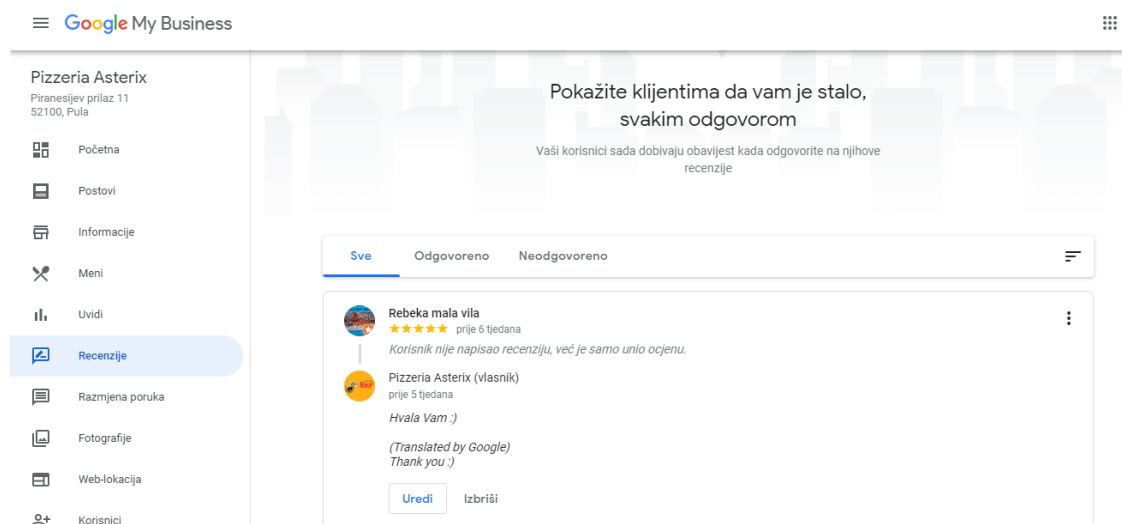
Google My Business

Pizzeria Asterix
Piranesijev prilaz 11
52100, Pula

Početna
Postovi
Informacije
Meni
Uvidi
Recenzije
Razmjena poruka
Fotografije
Web-lokacija
Korisnici

Pokažite klijentima da vam je stalo, svakim odgovorom

Vaši korisnici sada dobivaju obavijest kada odgovorite na njihove recenzije

Sve
Odgovoreno
Neodgovoreno

Rebeka mala vila
★★★★★ prije 6 tjedana
Korisnik nije napisao recenziju, već je samo unio ocjenu.

Pizzeria Asterix (vlasnik)
prije 5 tjedana
Hvala Vam :)

(Translated by Google)
Thank you :)

Uredi
Izbriši